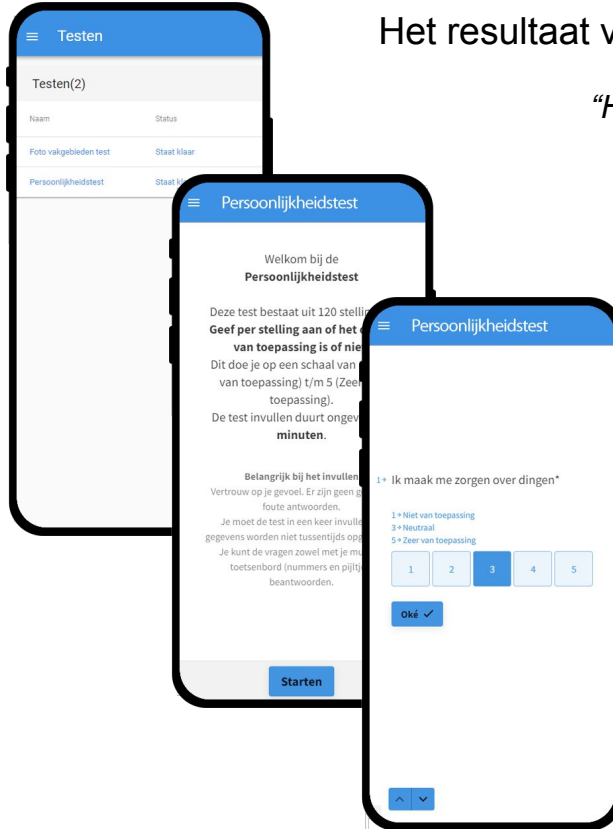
Het resultaat v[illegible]

"H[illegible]

Testen

Testen(2)

| Naam | Status |
|---|---|
| Foto vakgebieden test | Staat klaar |
| Persoonlijkheidstest | Staat k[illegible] |

Persoonlijkheidstest

Welkom bij de **Persoonlijkheidstest**

Deze test bestaat uit 120 stelli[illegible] **Geef per stelling aan of het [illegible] van toepassing is of nie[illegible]** Dit doe je op een schaal van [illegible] van toepassing) t/m 5 (Zee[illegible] toepassing). De test invullen duurt ongev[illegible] **minuten**.

**Belangrijk bij het invullen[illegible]**
Vertrouw op je gevoel. Er zijn geen g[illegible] foute antwoorden. Je moet de test in een keer invull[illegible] gegevens worden niet tussentijds op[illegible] Je kunt de vragen zowel met je mu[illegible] toetsenbord (nummers en pijltj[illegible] beantwoorden.

Starten

Persoonlijkheidstest

1→ Ik maak me zorgen over dingen*

1 → Niet van toepassing
3 → Neutraal
5 → Zeer van toepassing

1 2 3 4 5

Oké ✓